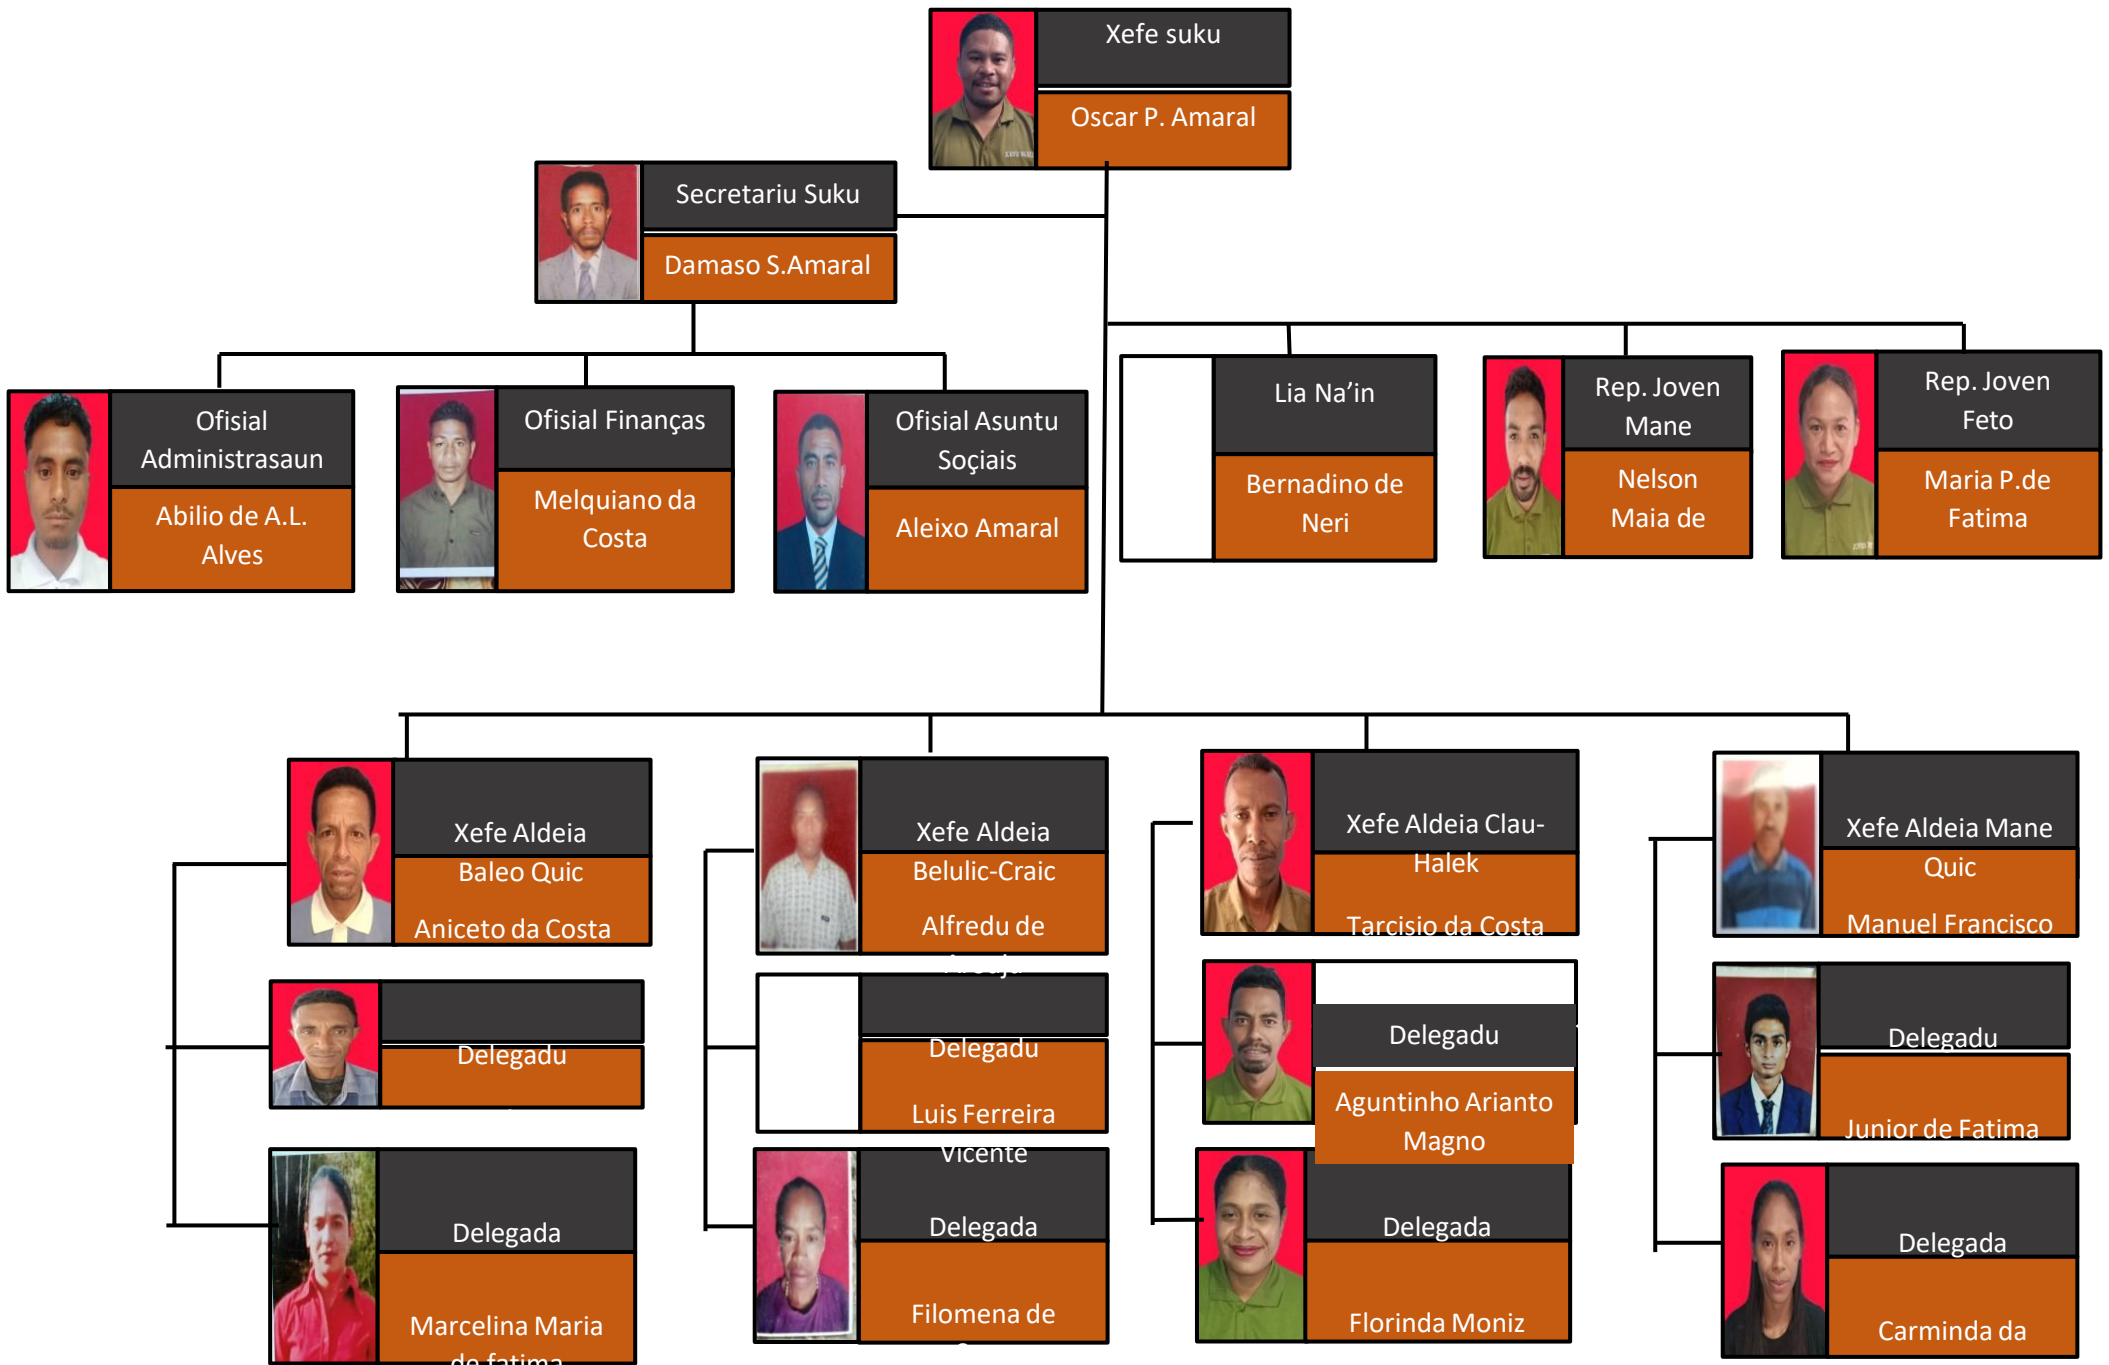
Xefe suku
Oscar P. Amaral

Secretariu Suku
Damaso S.Amaral

Ofisial Administrasaun
Abilio de A.L. Alves

Ofisial Finanças
Melquiano da Costa

Ofisial Asuntu Soçiais
Aleixo Amaral

Lia Na'in
Bernadino de Neri

Rep. Joven Mane
Nelson Maia de

Rep. Joven Feto
Maria P.de Fatima

Xefe Aldeia Baleo Quic
Aniceto da Costa

Delegadu

Delegada
Marcelina Maria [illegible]

Xefe Aldeia Belulic-Craic
Alfredu de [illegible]

Delegadu
Luis Ferreira Vicente

Delegada
Filomena de

Xefe Aldeia Clau-Halek
Tarcisio da Costa

Delegadu
Aguntinho Arianto Magno

Delegada
Florinda Moniz

Xefe Aldeia Mane Quic
Manuel Francisco

Delegadu
Junior de Fatima

Delegada
Carminda da